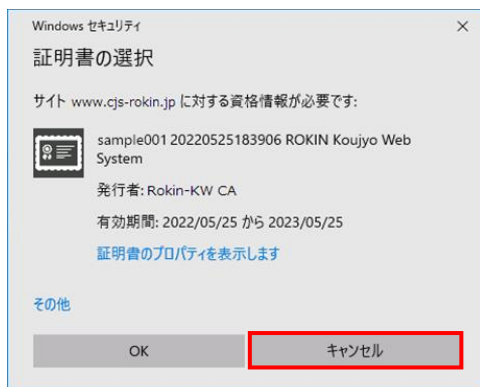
Windows セキュリティ ×

証明書の選択

サイト www.cjs-rokin.jp に対する資格情報が必要です:

sample001 20220525183906 ROKIN Koujyo Web System

発行者: Rokin-KW CA

有効期間: 2022/05/25 から 2023/05/25

証明書のプロパティを表示します

その他

OK

キャンセル